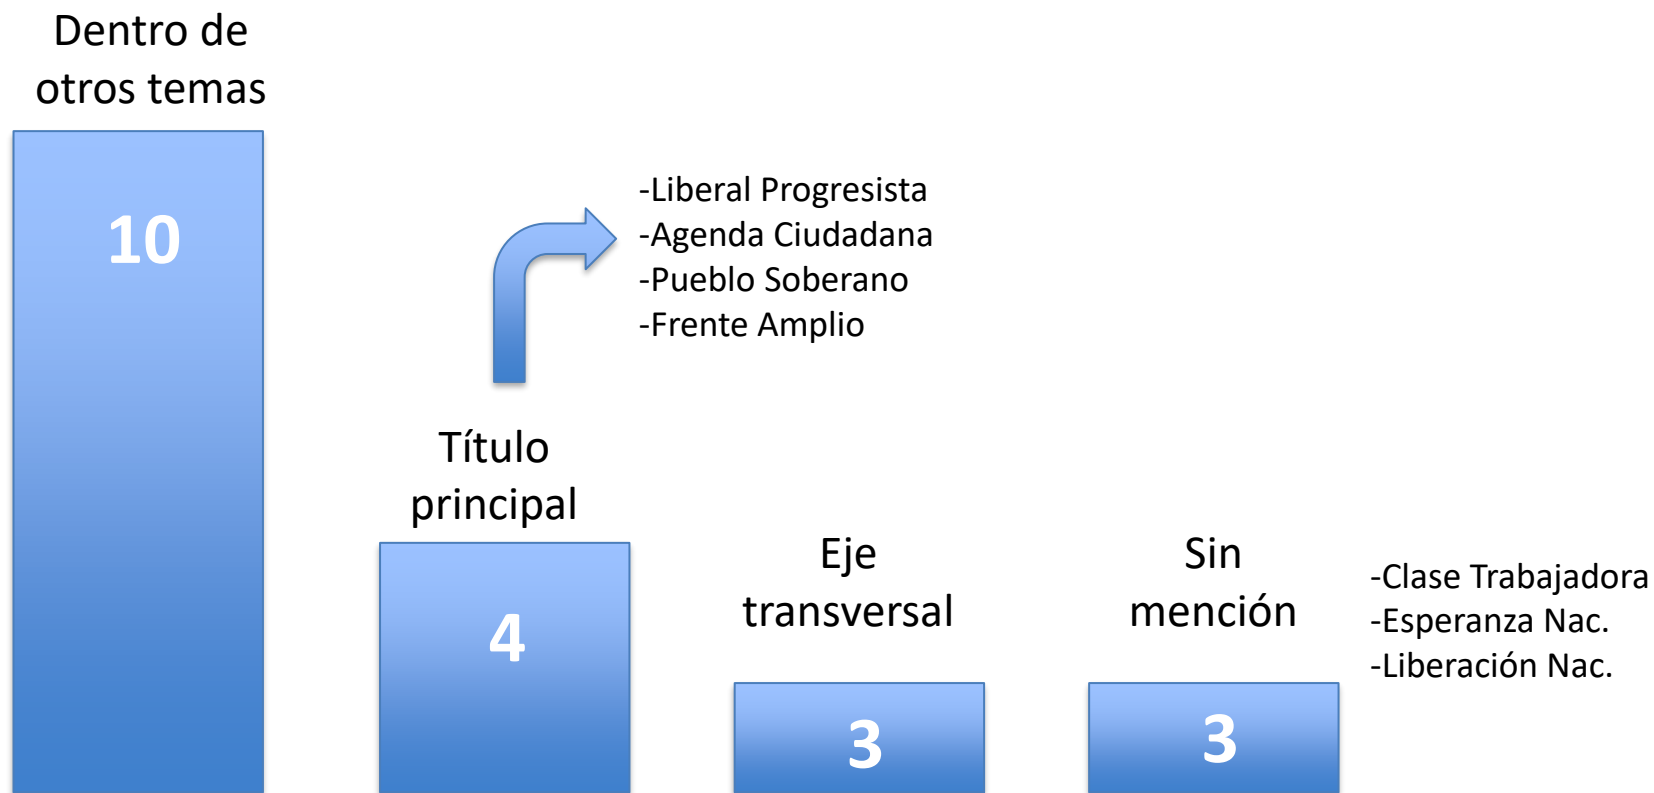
Dentro de otros temas

10

-Liberal Progresista
-Agenda Ciudadana
-Pueblo Soberano
-Frente Amplio

Título principal

4

Eje transversal

3

Sin mención

3

-Clase Trabajadora
-Esperanza Nac.
-Liberación Nac.